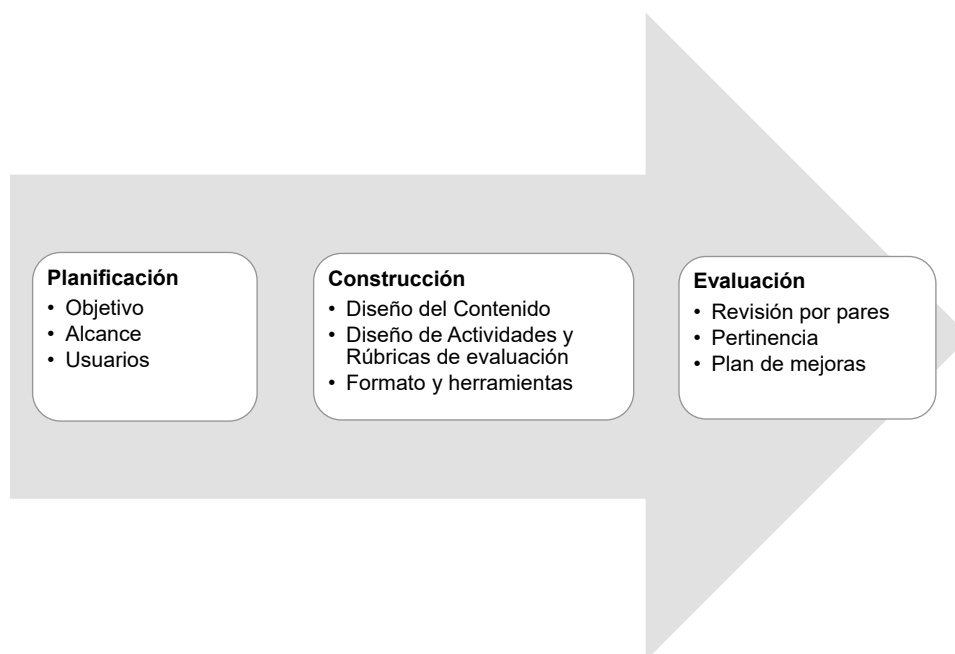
**Planificación**
- Objetivo
- Alcance
- Usuarios

**Construcción**
- Diseño del Contenido
- Diseño de Actividades y Rúbricas de evaluación
- Formato y herramientas

**Evaluación**
- Revisión por pares
- Pertinencia
- Plan de mejoras